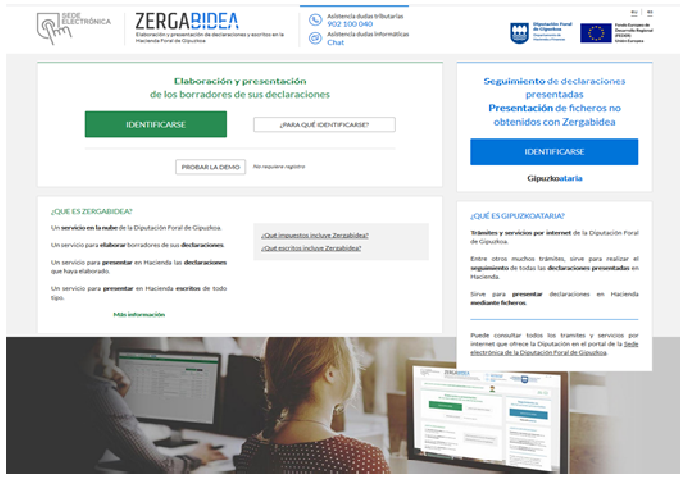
SEDE ELECTRÓNICA

ZERGABIDEA
Elaboración y presentación de declaraciones y escritos en la Hacienda Foral de Gipuzkoa

Asistencia dudas tributarias
902 100 040
Asistencia dudas informáticas
Chat

EU ES

Diputación Foral de Gipuzkoa
Fondo Europeo de Desarrollo Regional (FEDER)
Unión Europea

Elaboración y presentación
de los borradores de sus declaraciones

IDENTIFICARSE

¿PARA QUÉ IDENTIFICARSE?

PROBAR LA DEMO

No requiere registro

Seguimiento de declaraciones presentadas
Presentación de ficheros no obtenidos con Zergabidea

IDENTIFICARSE

Gipuzkoataria

¿QUÉ ES ZERGABIDEA?

Un servicio en la nube de la Diputación Foral de Gipuzkoa.

Un servicio para elaborar borradores de sus declaraciones.

Un servicio para presentar en Hacienda las declaraciones que haya elaborado.

Un servicio para presentar en Hacienda escritos de todo tipo.

Más información

¿Qué impuestos incluye Zergabidea?
¿Qué escritos incluye Zergabidea?

¿QUÉ ES GIPUZKOATARIA?

Trámites y servicios por internet de la Diputación Foral de Gipuzkoa.

Entre otros muchos trámites, sirve para realizar el seguimiento de todas las declaraciones presentadas en Hacienda.

Sirve para presentar declaraciones en Hacienda mediante ficheros.

Puede consultar todos los trámites y servicios por internet que ofrece la Diputación en el portal de la Sede electrónica de la Diputación Foral de Gipuzkoa.